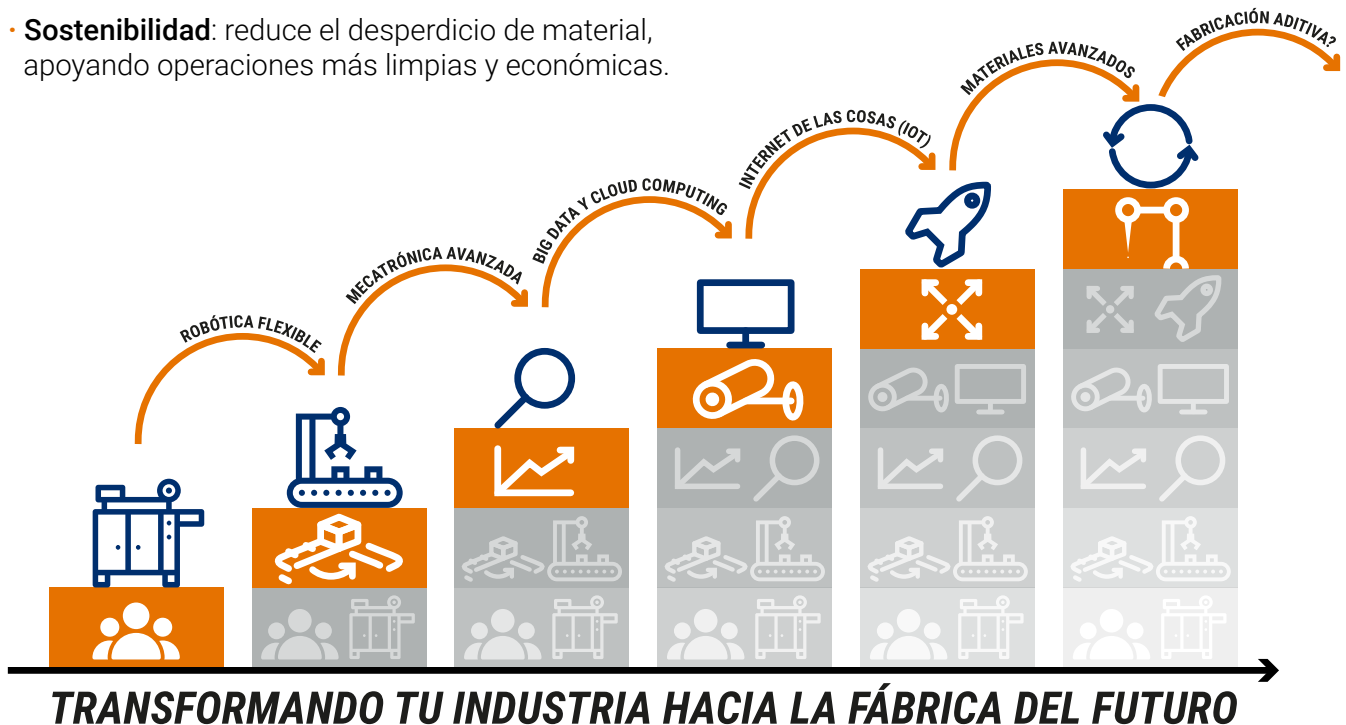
· **Sostenibilidad**: reduce el desperdicio de material, apoyando operaciones más limpias y económicas.

ROBÓTICA FLEXIBLE

MECATRÓNICA AVANZADA

BIG DATA Y CLOUD COMPUTING

INTERNET DE LAS COSAS (IOT)

MATERIALES AVANZADOS

FABRICACIÓN ADITIVA?

TRANSFORMANDO TU INDUSTRIA HACIA LA FÁBRICA DEL FUTURO